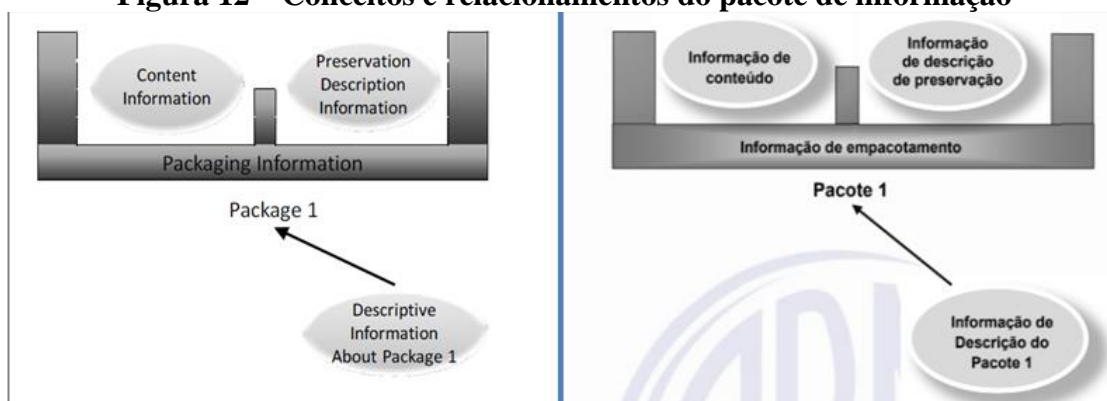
Figura 12 – Conceitos e relacionamentos do pacote de informação

Content Information

Preservation Description Information

Packaging Information

Package 1

Descriptive Information About Package 1

Informação de conteúdo

Informação de descrição de preservação

Informação de empacotamento

Pacote 1

Informação de Descrição do Pacote 1